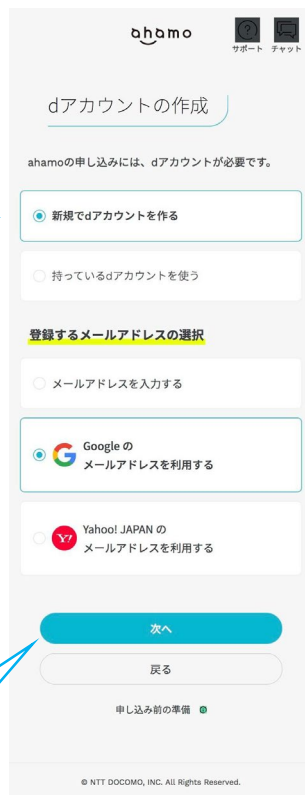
ahamo

サポート チャット

dアカウントの作成

ahamoの申し込みには、dアカウントが必要です。

新規でdアカウントを作る

持っているdアカウントを使う

登録するメールアドレスの選択

メールアドレスを入力する

Google の
メールアドレスを利用する

Y! Yahoo! JAPAN の
メールアドレスを利用する

次へ

戻る

申し込み前の準備

© NTT DOCOMO, INC. All Rights Reserved.